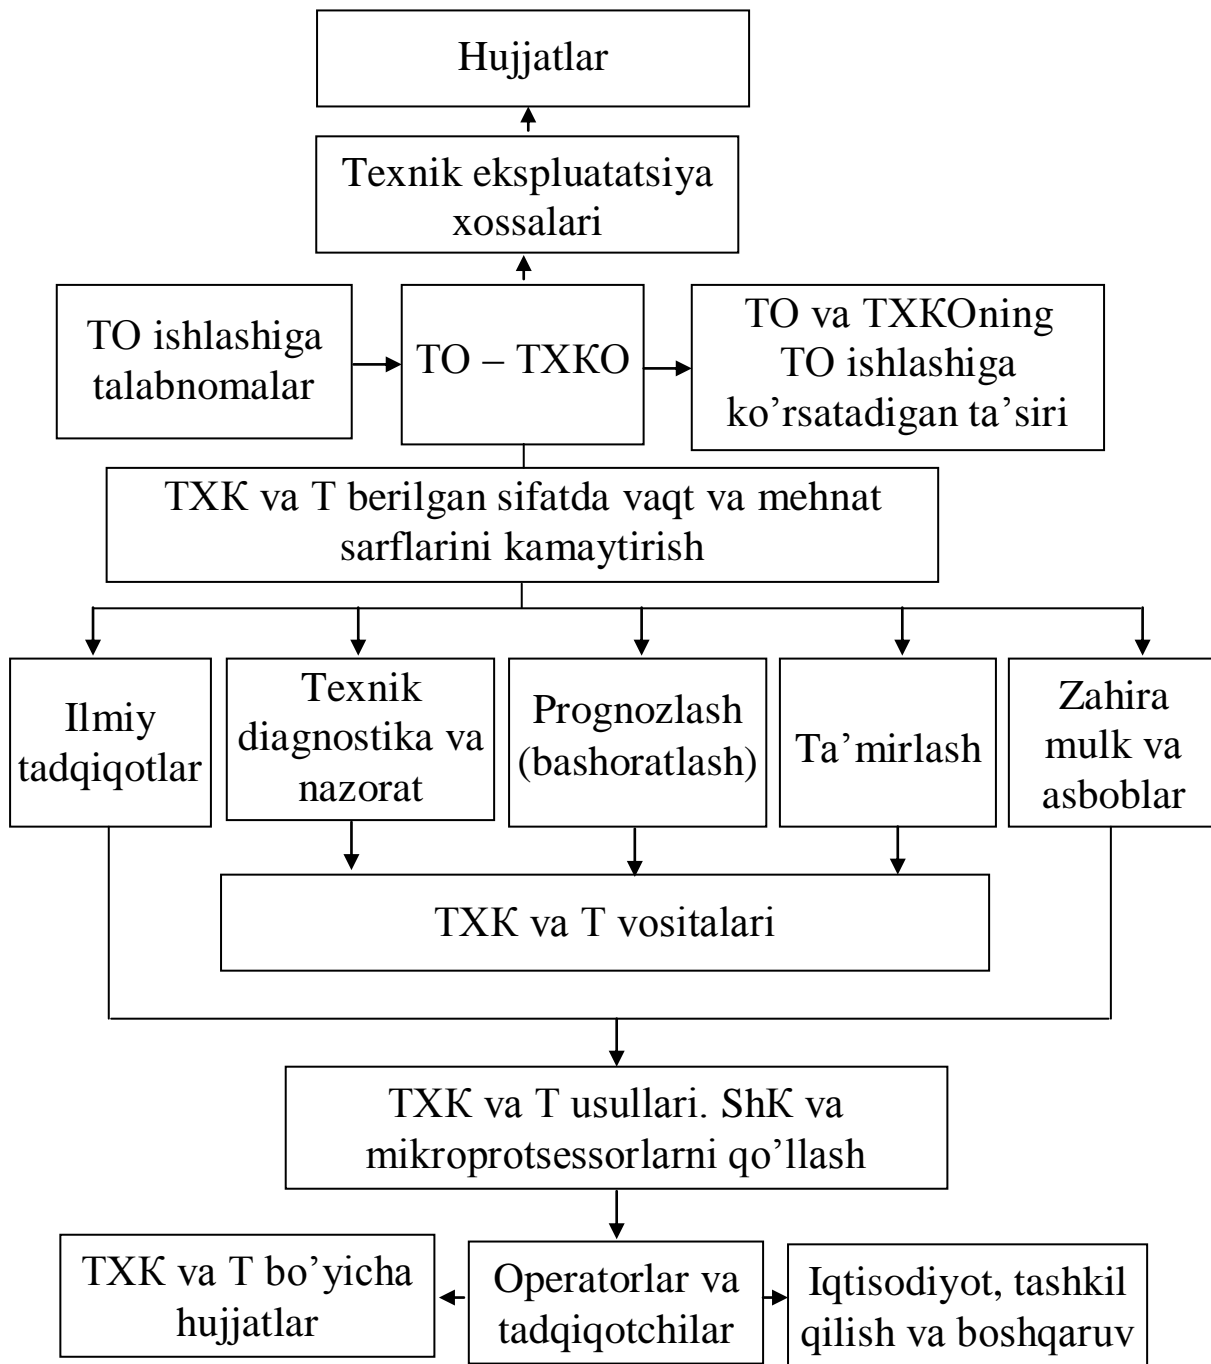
Hujjatlar

Texnik ekspluatatsiya xossalari

TO ishlashiga talabnomalar

TO – TXKO

TO va TXKOning TO ishlashiga ko’rsatadigan ta’siri

TXK va T berilgan sifatda vaqt va mehnat sarflarini kamaytirish

Ilmiy tadqiqotlar

Texnik diagnostika va nazorat

Prognozlash (bashoratlash)

Ta’mirlash

Zahira mulk va asboblar

TXK va T vositalari

TXK va T usullari. ShK va mikroprotsessorlarni qo’llash

TXK va T bo’yicha hujjatlar

Operatorlar va tadqiqotchilar

Iqtisodiyot, tashkil qilish va boshqaruv